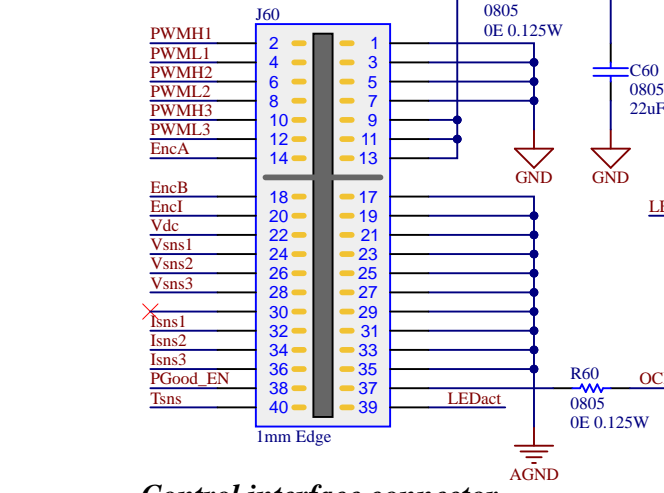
J60
0805
0E 0.125W
PWMH1
PWML1
PWMH2
PWML2
PWMH3
PWML3
EncA
2 1
4 3
6 5
8 7
10 9
12 11
14 13
C60
0805
22uF
GND
GND
EncB
EncI
Vdc
Vsns1
Vsns2
Vsns3
Isns1
Isns2
Isns3
PGood_EN
Tsns
18 17
20 19
22 21
24 23
26 25
28 27
30 29
32 31
34 33
36 35
38 37
40 39
LEDact
R60
0805
0E 0.125W
OC
LE
1mm Edge
AGND
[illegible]